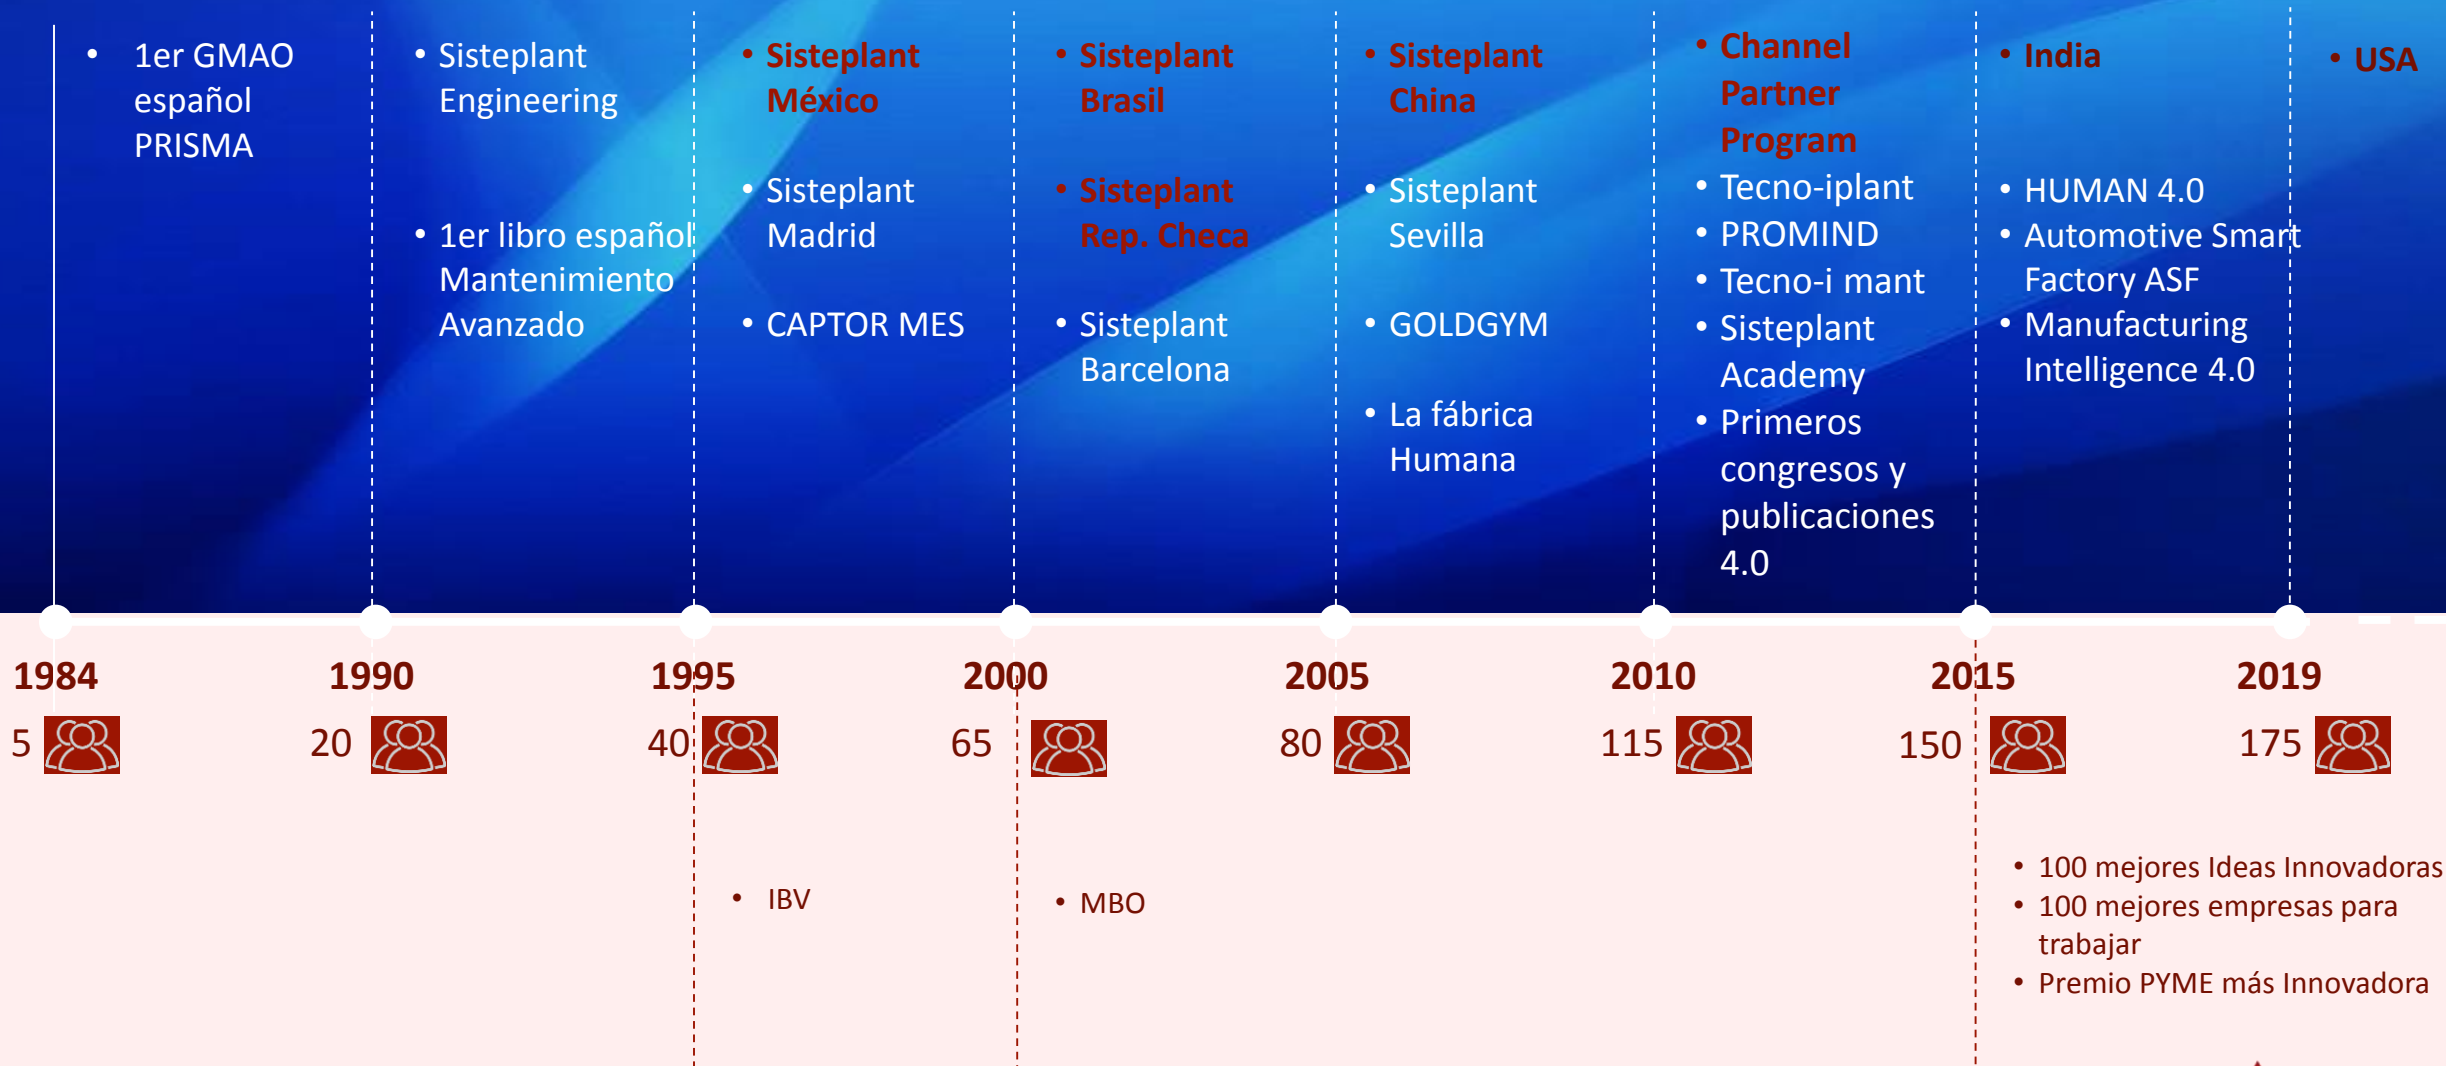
- 1er GMAO español PRISMA

- Sisteplant Engineering
- 1er libro español Mantenimiento Avanzado

- Sisteplant México
- Sisteplant Madrid
- CAPTOR MES

- Sisteplant Brasil
- Sisteplant Rep. Checa
- Sisteplant Barcelona

- Sisteplant China
- Sisteplant Sevilla
- GOLDGYM
- La fábrica Humana

- Channel Partner Program
- Tecno-iplant
- PROMIND
- Tecno-i mant
- Sisteplant Academy
- Primeros congresos y publicaciones 4.0

- India
- HUMAN 4.0
- Automotive Smart Factory ASF
- Manufacturing Intelligence 4.0

- USA

1984
5

1990
20

1995
40

2000
65

2005
80

2010
115

2015
150

2019
175

- IBV

- MBO

- 100 mejores Ideas Innovadoras
- 100 mejores empresas para trabajar
- Premio PYME más Innovadora